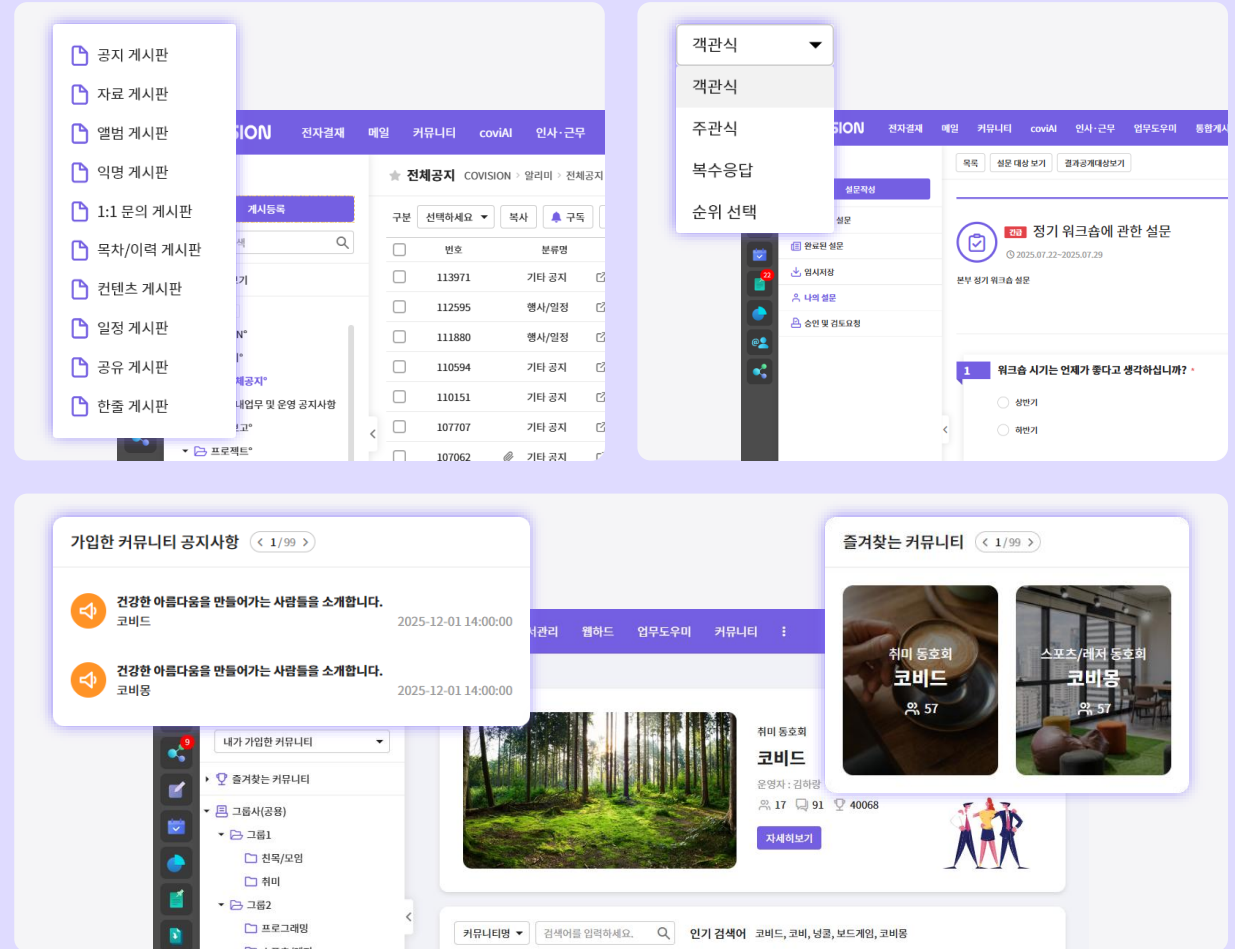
공지 게시판
자료 게시판
앨범 게시판
익명 게시판
1:1 문의 게시판
목차/이력 게시판
컨텐츠 게시판
일정 게시판
공유 게시판
한줄 게시판

ISION 전자결재 메일 커뮤니티 coviAI 인사·근무

게시등록

전체공지 COVISION > 알리미 > 전체공지

구분 선택하세요 복사 구독

| | 번호 | 분류명 |
|---|---|---|
| | 113971 | 기타 공지 |
| | 112595 | 행사/일정 |
| | 111880 | 행사/일정 |
| | 110594 | 기타 공지 |
| | 110151 | 기타 공지 |
| | 107707 | 기타 공지 |
| | 107062 | 기타 공지 |

N°
l°
체공지°
내업무 및 운영 공지사항
프로젝트°

객관식
객관식
주관식
복수응답
순위 선택

ISION 전자결재 메일 커뮤니티 coviAI 인사·근무 업무도우미 통합게시

목록 설문 대상 보기 결과공개대상보기

설문작성
설문
완료된 설문
임시저장
나의 설문
승인 및 검토요청

긴급 정기 워크숍에 관한 설문
2025.07.22~2025.07.29
본부 정기 워크숍 설문

1 워크숍 시기는 언제가 좋다고 생각하십니까? *
상반기
하반기

가입한 커뮤니티 공지사항 1/99

건강한 아름다움을 만들어가는 사람들을 소개합니다.
코비드 2025-12-01 14:00:00

건강한 아름다움을 만들어가는 사람들을 소개합니다.
코비몽 2025-12-01 14:00:00

서관리 웹하드 업무도우미 커뮤니티

내가 가입한 커뮤니티
즐겨찾는 커뮤니티
그룹사(공용)
그룹1
친목/모임
취미
그룹2
프로그래밍

취미 동호회
코비드
운영자 : 김하랑
17 91 40068
자세히보기

즐겨찾는 커뮤니티 1/99

취미 동호회
코비드
57

스포츠/레저 동호회
코비몽
57

커뮤니티명 검색어를 입력하세요. 인기 검색어 코비드, 코비, 넝쿨, 보드게임, 코비몽